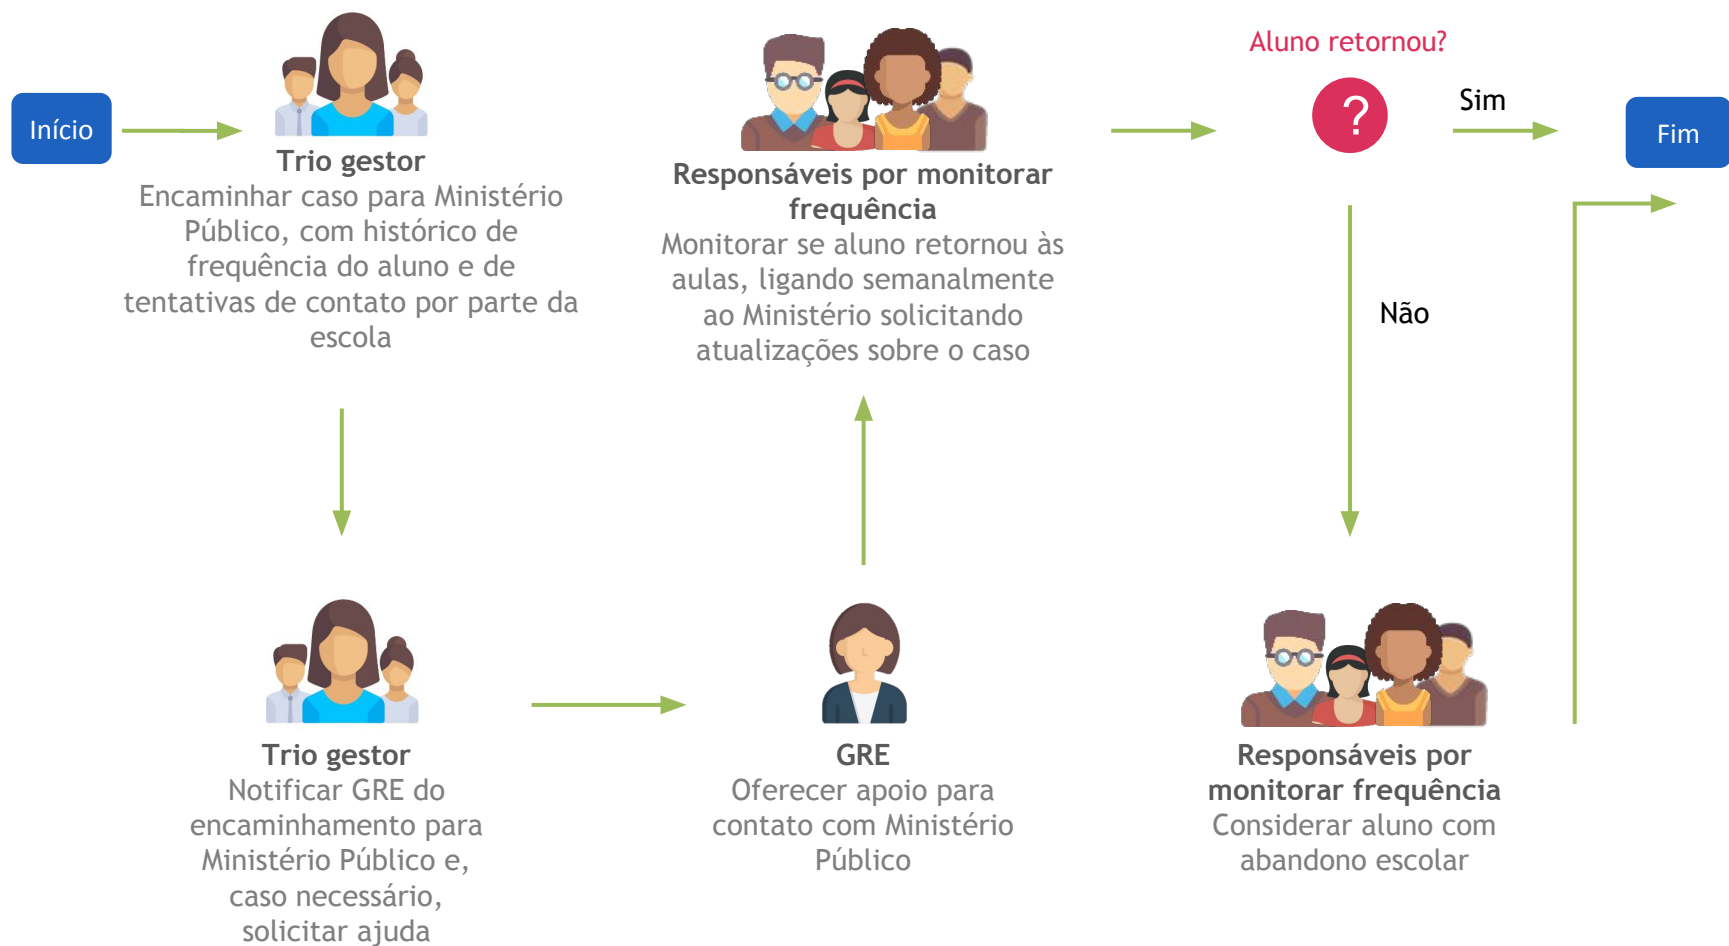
Início

Trio gestor
Encaminhar caso para Ministério Público, com histórico de frequência do aluno e de tentativas de contato por parte da escola

Responsáveis por monitorar frequência
Monitorar se aluno retornou às aulas, ligando semanalmente ao Ministério solicitando atualizações sobre o caso

Aluno retornou?

?

Sim

Fim

Não

Trio gestor
Notificar GRE do encaminhamento para Ministério Público e, caso necessário, solicitar ajuda

GRE
Oferecer apoio para contato com Ministério Público

Responsáveis por monitorar frequência
Considerar aluno com abandono escolar